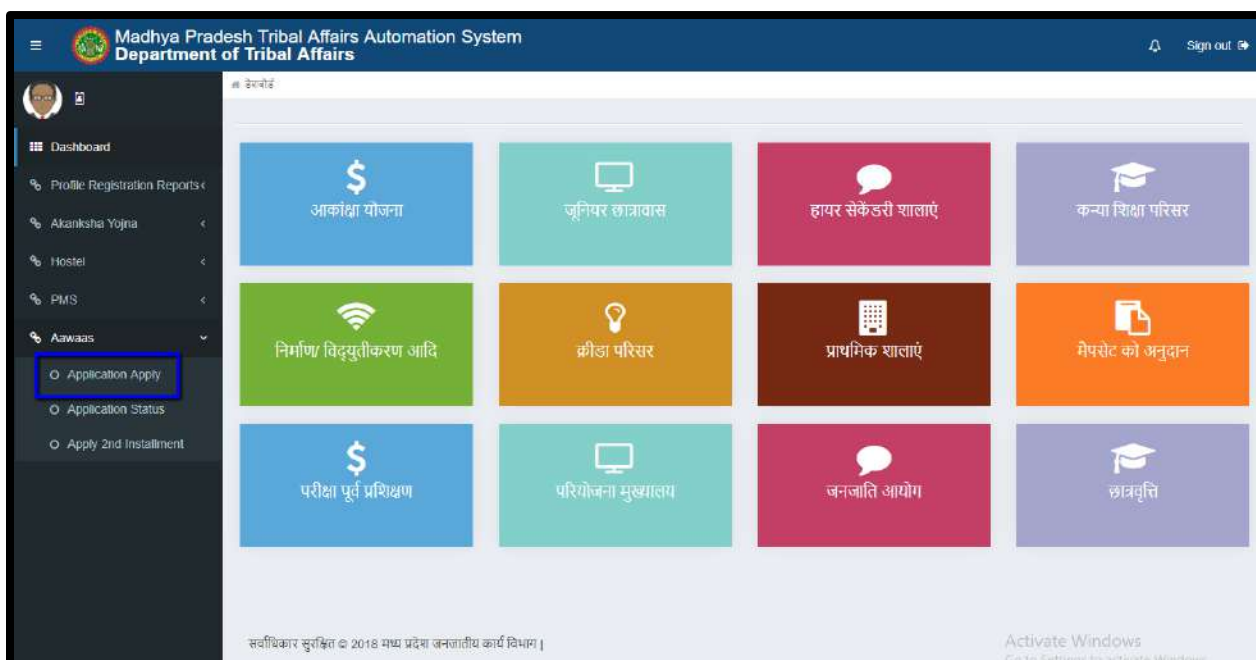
Madhya Pradesh Tribal Affairs Automation System
Department of Tribal Affairs

Sign out

डेशबोर्ड

Dashboard
Profile Registration Reports
Akanksha Yojna
Hostel
PMS
Aawaas
Application Apply
Application Status
Apply 2nd Installment

आकांक्षा योजना
जूनियर छात्रावास
हायर सेकेंडरी शालाएं
कन्या शिक्षा परिसर
निर्माण/ विद्युतीकरण आदि
क्रीडा परिसर
प्राथमिक शालाएं
मैपसेट को अनुदान
परीक्षा पूर्व प्रशिक्षण
परियोजना मुख्यालय
जनजाति आयोग
छात्रवृत्ति

सर्वाधिकार सुरक्षित © 2018 मध्य प्रदेश जनजातीय कार्य विभाग |

Activate Windows
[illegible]